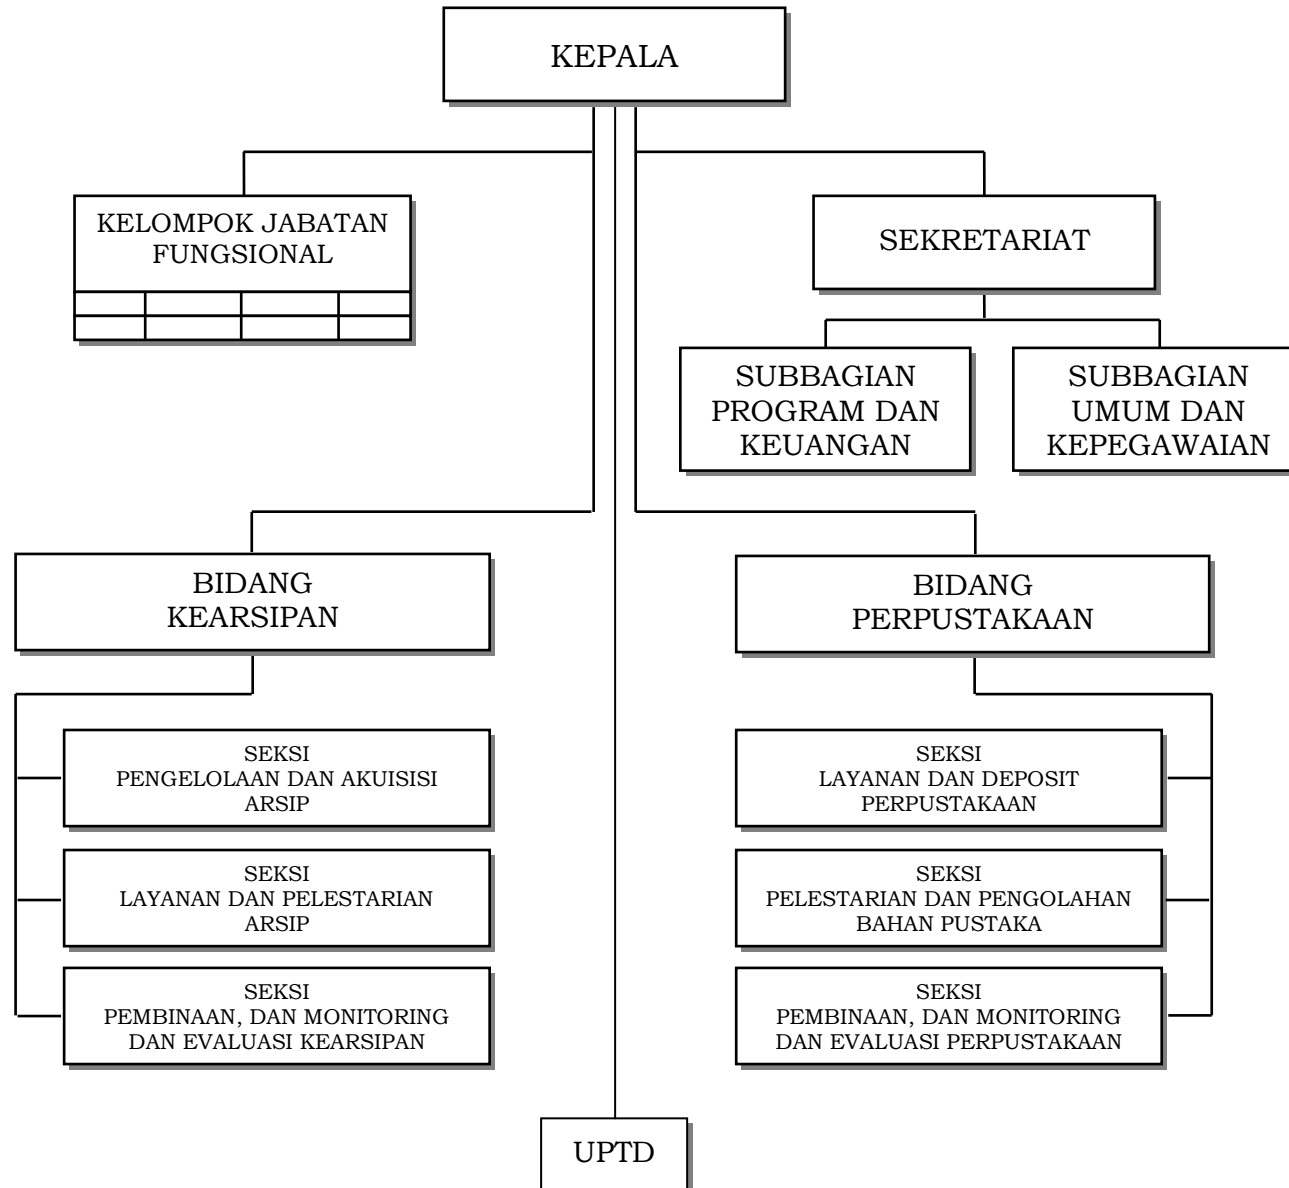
KEPALA

KELOMPOK JABATAN FUNGSIONAL

SEKRETARIAT

SUBBAGIAN PROGRAM DAN KEUANGAN

SUBBAGIAN UMUM DAN KEPEGAWAIAN

BIDANG KEARSIPAN

SEKSI PENGELOLAAN DAN AKUISISI ARSIP

SEKSI LAYANAN DAN PELESTARIAN ARSIP

SEKSI PEMBINAAN, DAN MONITORING DAN EVALUASI KEARSIPAN

BIDANG PERPUSTAKAAN

SEKSI LAYANAN DAN DEPOSIT PERPUSTAKAAN

SEKSI PELESTARIAN DAN PENGOLAHAN BAHAN PUSTAKA

SEKSI PEMBINAAN, DAN MONITORING DAN EVALUASI PERPUSTAKAAN

UPTD